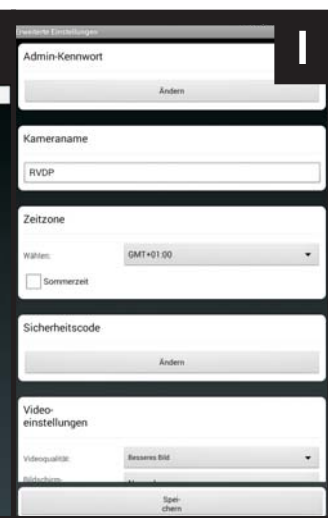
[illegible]weiterte Einstellungen

I

Admin-Kennwort

Ändern

Kameraname

RVDP

Zeitzone

Wählen:

GMT+01:00

Sommerzeit

Sicherheitscode

Ändern

Video-einstellungen

Videoqualität:

Besseres Bild

Bildschirm-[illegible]

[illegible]

Speichern